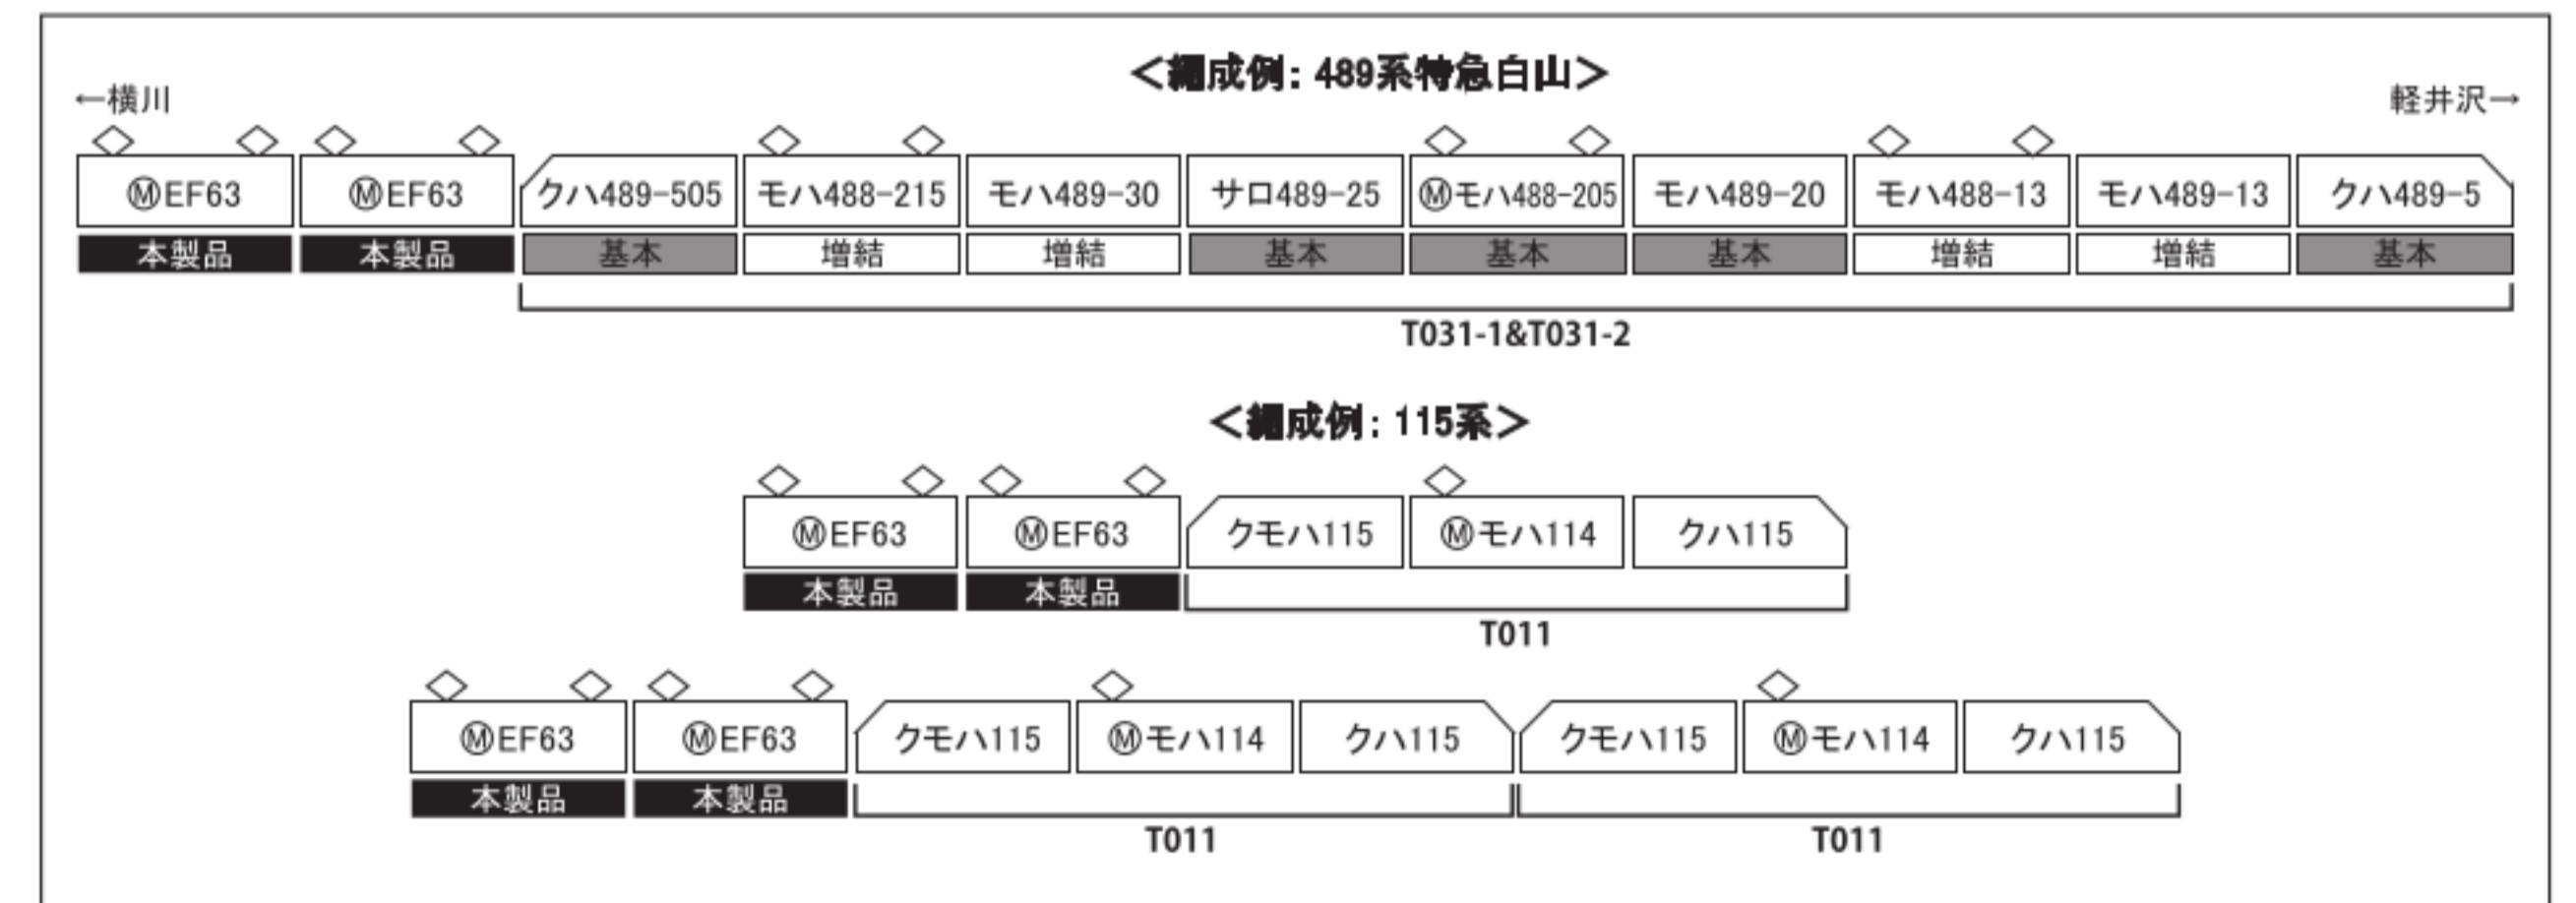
<編成例：489系特急白山>

←横川

軽井沢→

| ⓂEF63 | ⓂEF63 | クハ489-505 | モハ488-215 | モハ489-30 | サロ489-25 | Ⓜモハ488-205 | モハ489-20 | モハ488-13 | モハ489-13 | クハ489-5 |
|---|---|---|---|---|---|---|---|---|---|---|
| 本製品 | 本製品 | 基本 | 増結 | 増結 | 基本 | 基本 | 基本 | 増結 | 増結 | 基本 |

T031-1&T031-2

<編成例：115系>

| ⓂEF63 | ⓂEF63 | クモハ115 | Ⓜモハ114 | クハ115 |
|---|---|---|---|---|
| 本製品 | 本製品 | | | |

T011

| ⓂEF63 | ⓂEF63 | クモハ115 | Ⓜモハ114 | クハ115 | クモハ115 | Ⓜモハ114 | クハ115 |
|---|---|---|---|---|---|---|---|
| 本製品 | 本製品 | | | | | | |

T011

T011